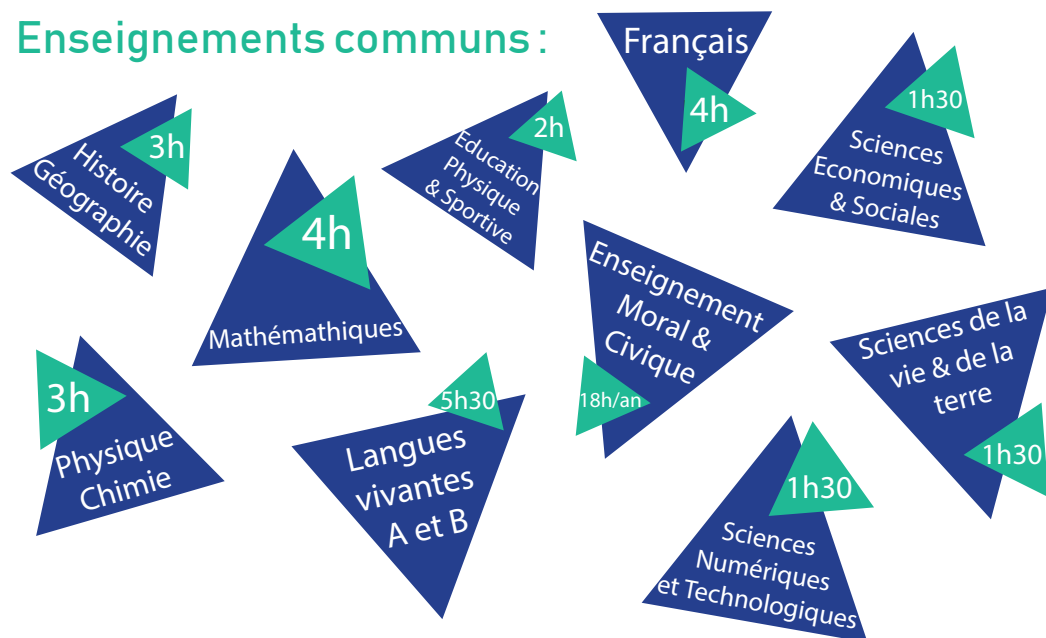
Enseignements communs :

Français
4h

1h30
Sciences Economiques & Sociales

Histoire Géographie
3h

2h
Education Physique & Sportive

4h
Mathémathiques

Enseignement Moral & Civique
18h/an

Sciences de la vie & de la terre
1h30

3h
Physique Chimie

5h30
Langues vivantes A et B

1h30
Sciences Numériques et Technologiques